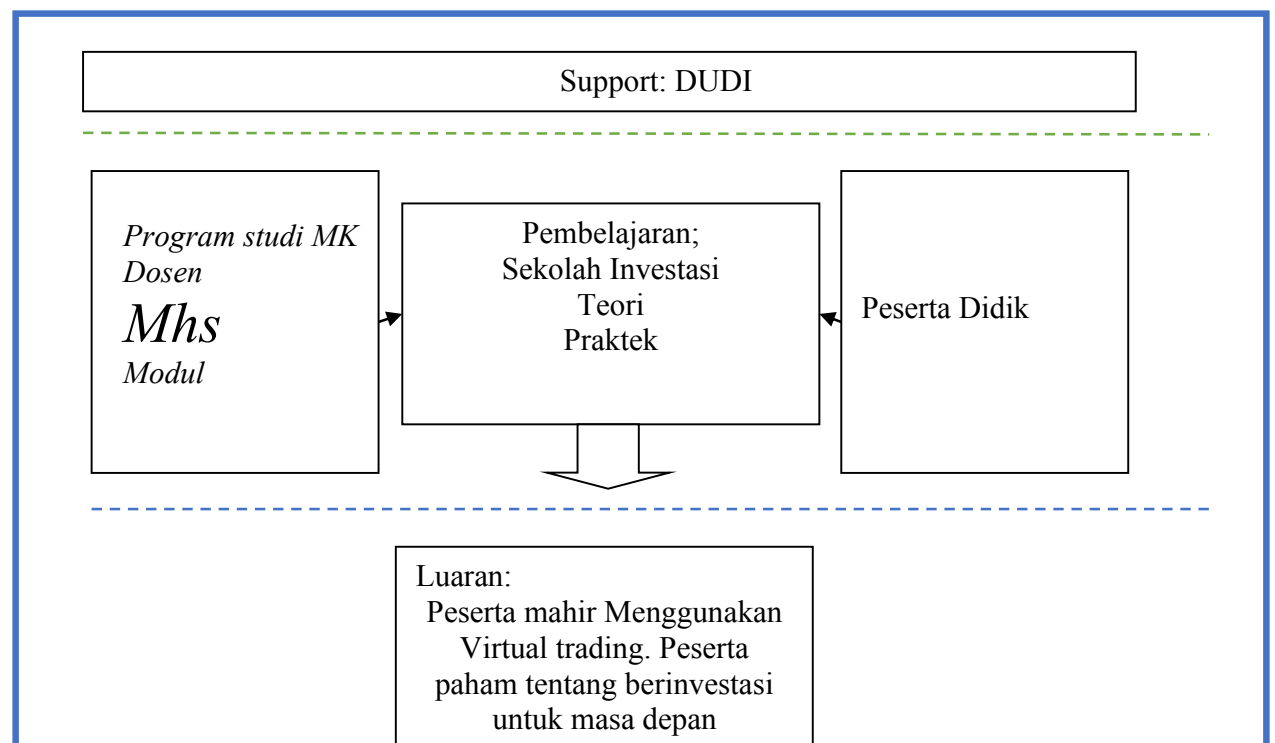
Support: DUDI

Program studi MK
Dosen
Mhs
Modul

Pembelajaran;
Sekolah Investasi
Teori
Praktek

Peserta Didik

Luaran:
Peserta mahir Menggunakan Virtual trading. Peserta paham tentang berinvestasi untuk masa depan